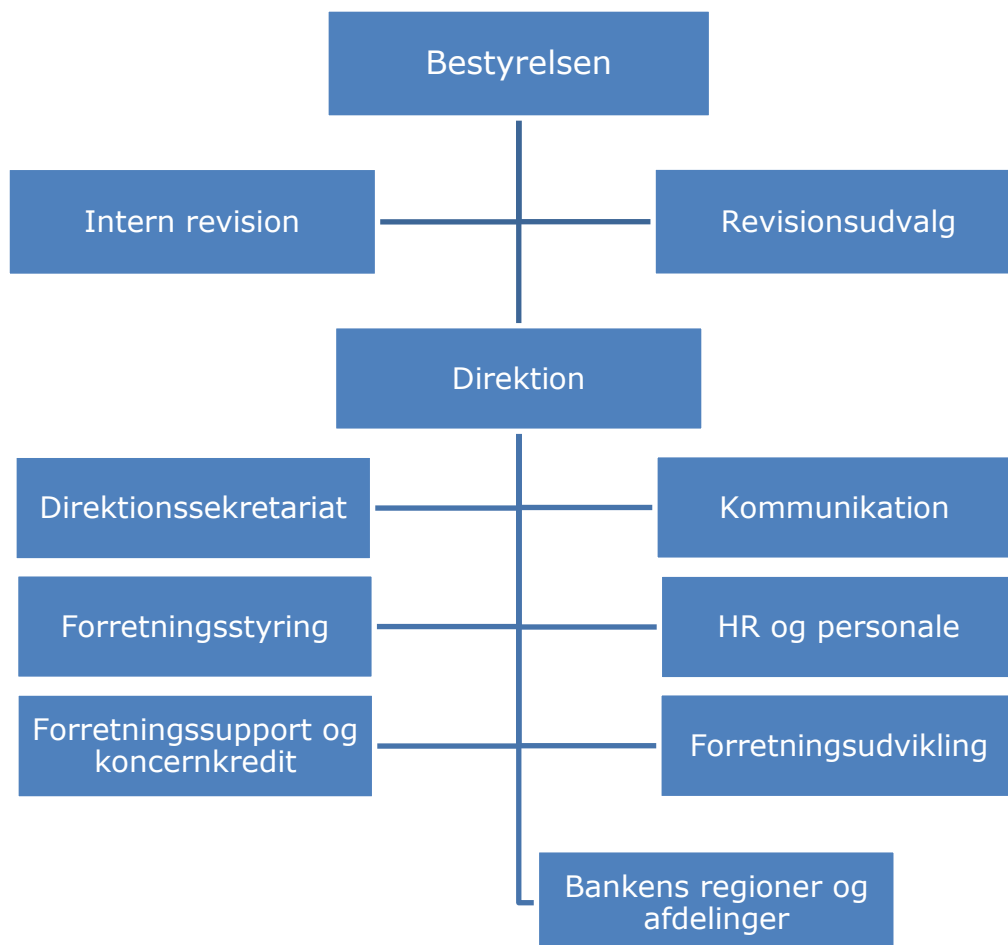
Bestyrelsen

Intern revision

Revisionsudvalg

Direktion

Direktionssekretariat

Kommunikation

Forretningsstyring

HR og personale

Forretningssupport og koncernkredit

Forretningsudvikling

Bankens regioner og afdelinger